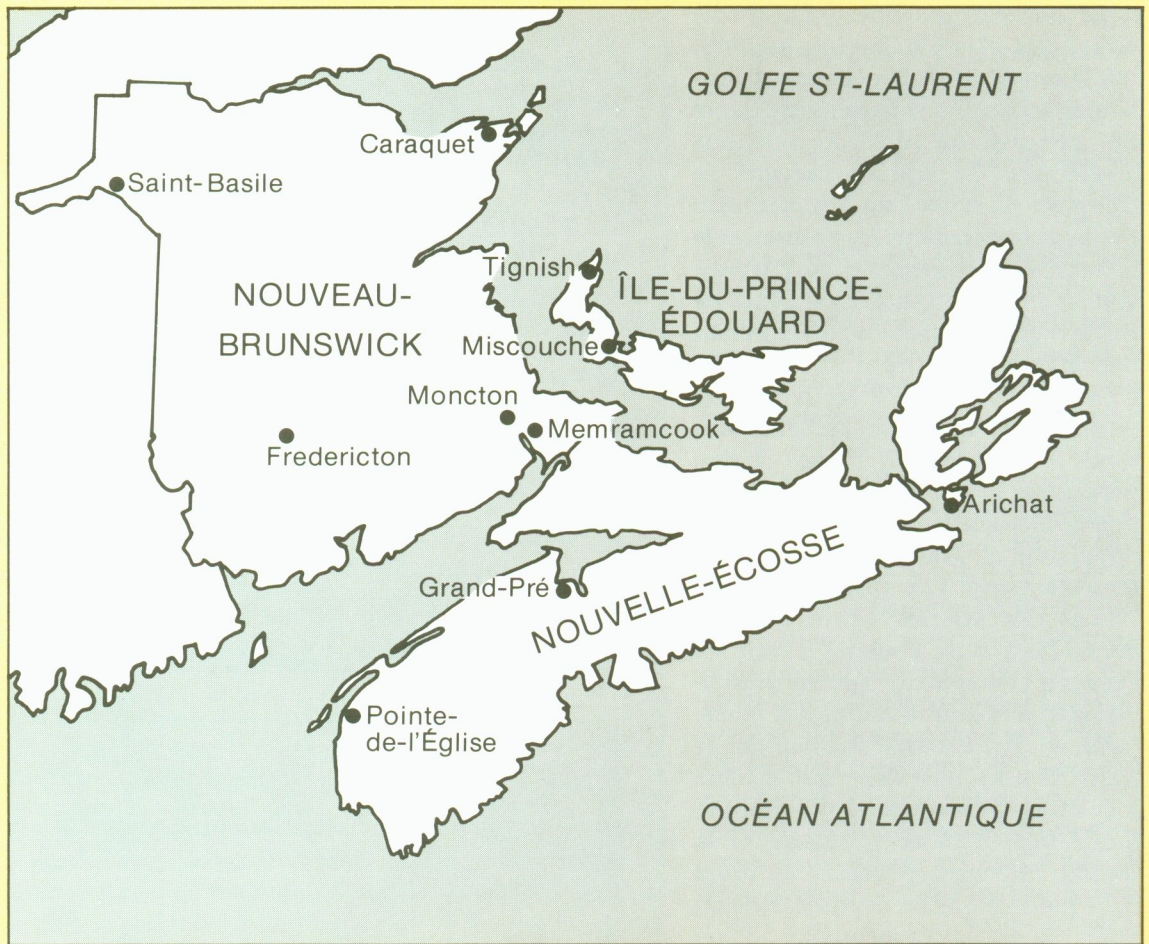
GOLFE ST-LAURENT

Caraquet

Saint-Basile

Tignish

NOUVEAU-BRUNSWICK

ÎLE-DU-PRINCE-ÉDOUARD

Miscouche

Moncton

Memramcook

Fredericton

Arichat

NOUVELLE-ÉCOSSE

Grand-Pré

Pointe-de-l'Église

OCÉAN ATLANTIQUE